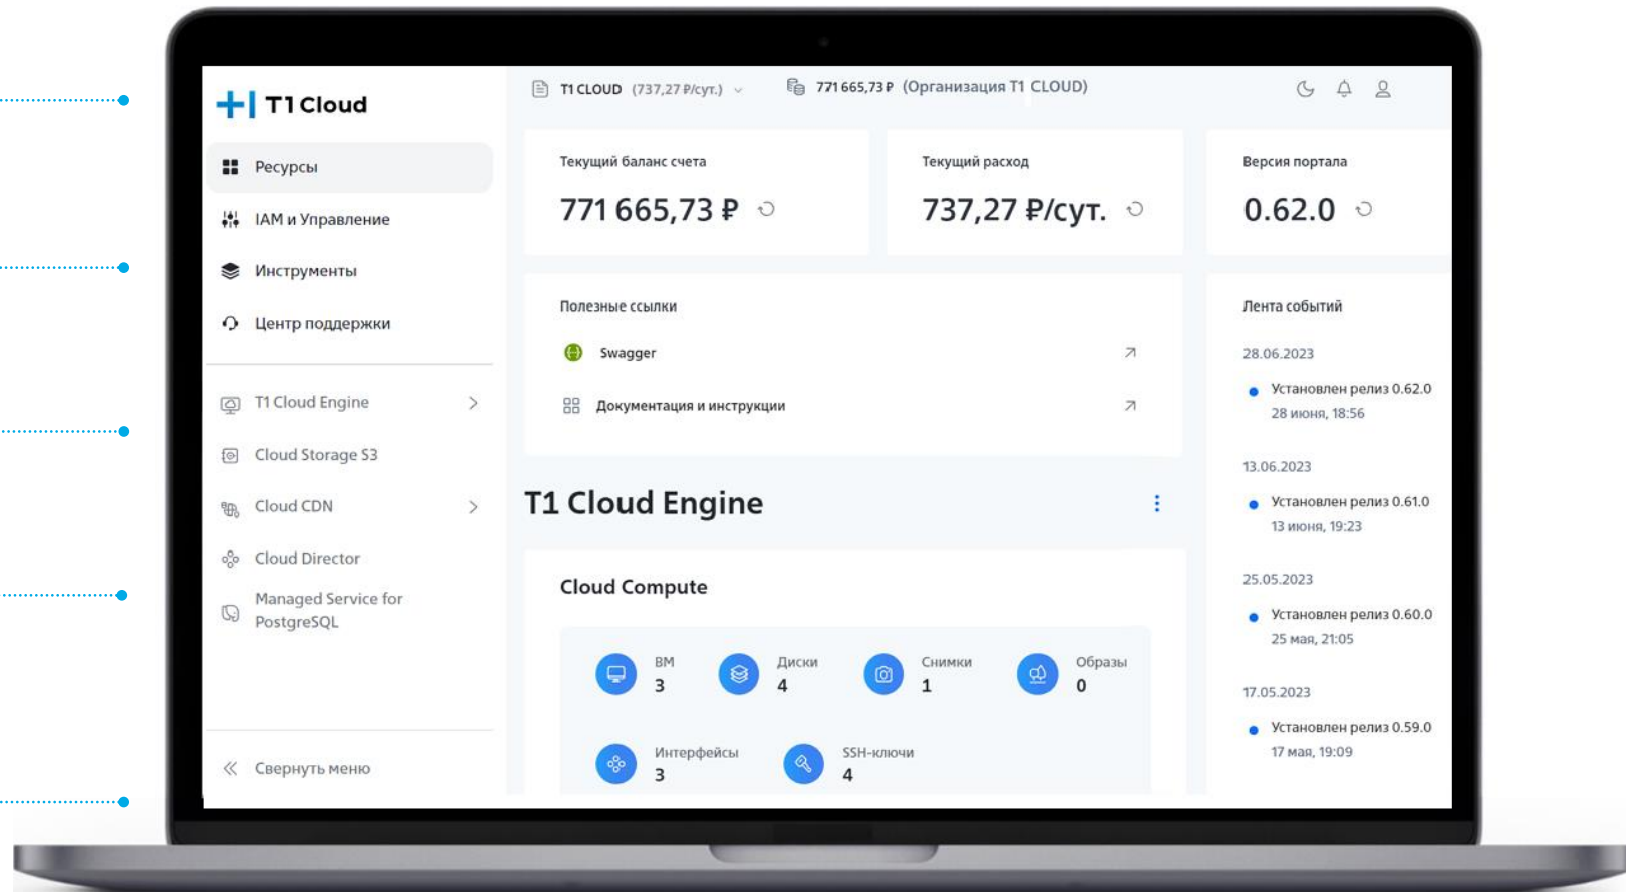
T1 Cloud

Ресурсы

IAM и Управление

Инструменты

Центр поддержки

T1 Cloud Engine

Cloud Storage S3

Cloud CDN

Cloud Director

Managed Service for PostgreSQL

Свернуть меню

T1 CLOUD (737,27 ₽/сут.)

771 665,73 ₽ (Организация T1 CLOUD)

Текущий баланс счета

771 665,73 ₽

Текущий расход

737,27 ₽/сут.

Версия портала

0.62.0

Полезные ссылки

Swagger

Документация и инструкции

Лента событий

28.06.2023

Установлен релиз 0.62.0
28 июня, 18:56

13.06.2023

Установлен релиз 0.61.0
13 июня, 19:23

25.05.2023

Установлен релиз 0.60.0
25 мая, 21:05

17.05.2023

Установлен релиз 0.59.0
17 мая, 19:09

T1 Cloud Engine

Cloud Compute

ВМ
3

Диски
4

Снимки
1

Образы
0

Интерфейсы
3

SSH-ключи
4